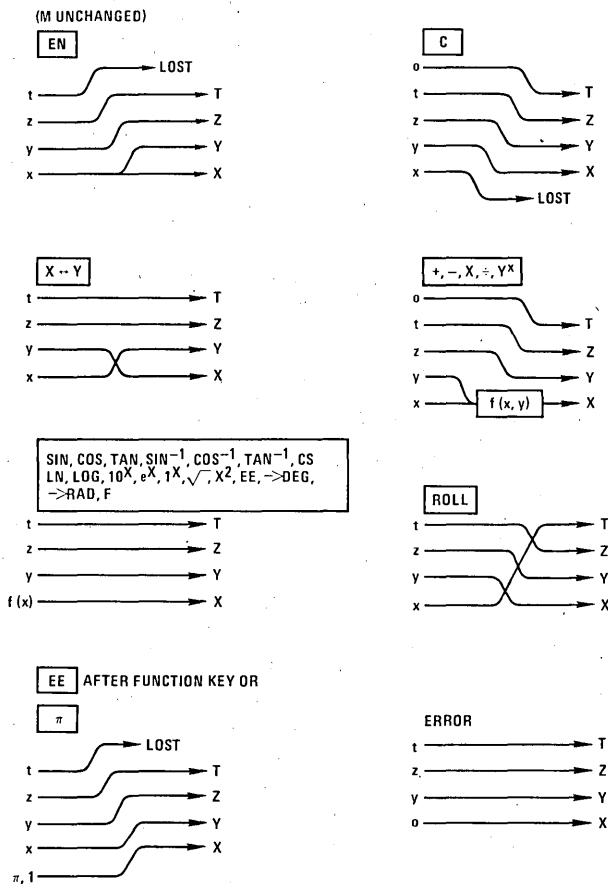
(M UNCHANGED)

EN

LOST

t T

z Z

y Y

x X

C

o

t T

z Z

y Y

x X

LOST

X ↔ Y

t T

z Z

y Y

x X

+, −, X, ÷, Y$^X$

o

t T

z Z

y Y

x f (x, y) X

SIN, COS, TAN, SIN$^{-1}$, COS$^{-1}$, TAN$^{-1}$, CS LN, LOG, 10$^X$, e$^X$, 1X, $\sqrt{\ }$, X$^2$, EE, ->DEG, ->RAD, F

t T

z Z

y Y

f (x) X

ROLL

t T

z Z

y Y

x X

EE AFTER FUNCTION KEY OR

$\pi$

LOST

t T

z Z

y Y

x X

$\pi$, 1

ERROR

t T

z Z

y Y

o X